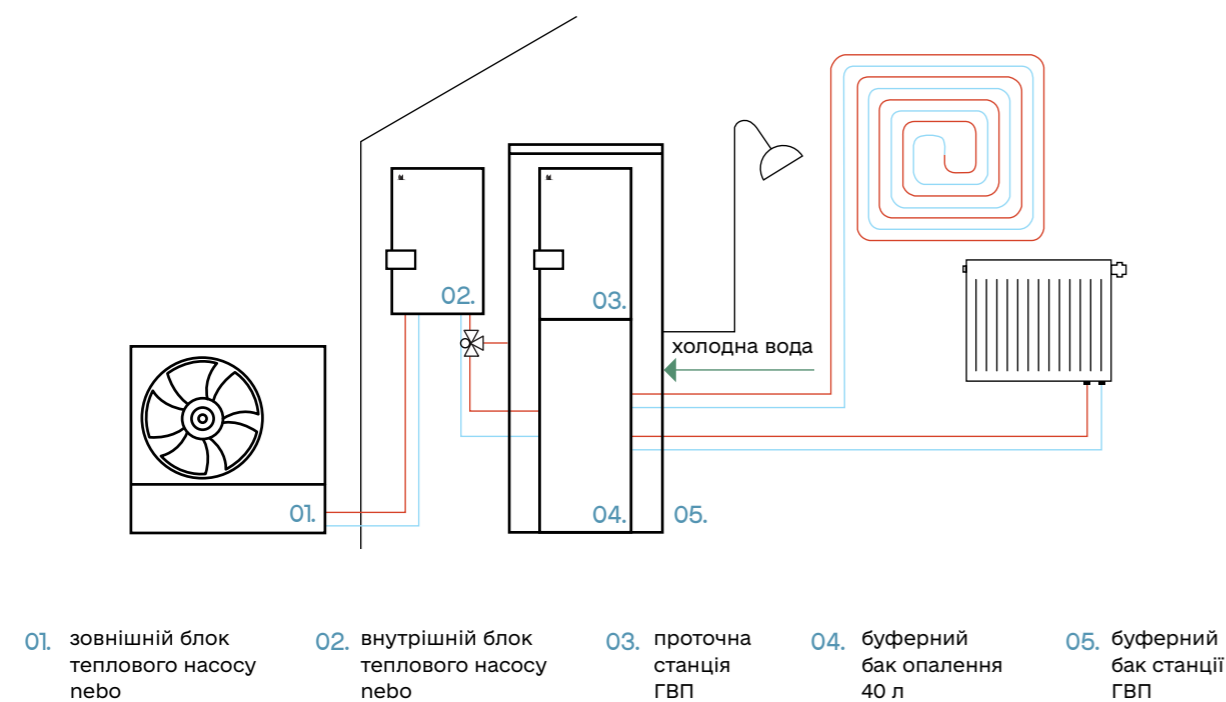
02.

03.

холодна вода

01.

04.

05.

01. зовнішній блок теплового насосу nebo

02. внутрішній блок теплового насосу nebo

03. проточна станція ГВП

04. буферний бак опалення 40 л

05. буферний бак станції ГВП